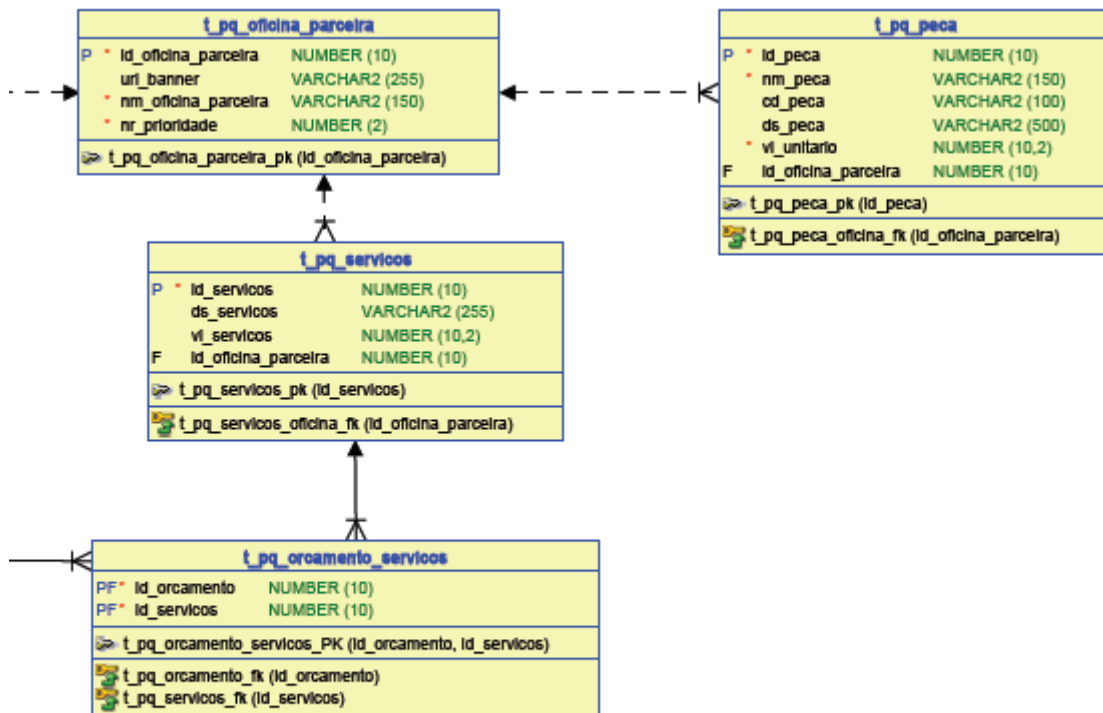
t_pq_oficina_parceira

| | | |
|---|---|---|
| P * | id_oficina_parceira | NUMBER (10) |
| | url_banner | VARCHAR2 (255) |
| * | nm_oficina_parceira | VARCHAR2 (150) |
| * | nr_prioridade | NUMBER (2) |

t_pq_oficina_parceira_pk (id_oficina_parceira)

t_pq_peca

| | | |
|---|---|---|
| P * | id_peca | NUMBER (10) |
| * | nm_peca | VARCHAR2 (150) |
| | cd_peca | VARCHAR2 (100) |
| | ds_peca | VARCHAR2 (500) |
| * | vl_unitario | NUMBER (10,2) |
| F | id_oficina_parceira | NUMBER (10) |

t_pq_peca_pk (id_peca)

t_pq_peca_oficina_fk (id_oficina_parceira)

t_pq_servicos

| | | |
|---|---|---|
| P * | id_servicos | NUMBER (10) |
| | ds_servicos | VARCHAR2 (255) |
| | vl_servicos | NUMBER (10,2) |
| F | id_oficina_parceira | NUMBER (10) |

t_pq_servicos_pk (id_servicos)

t_pq_servicos_oficina_fk (id_oficina_parceira)

t_pq_orcamento_servicos

| | | |
|---|---|---|
| PF* | id_orcamento | NUMBER (10) |
| PF* | id_servicos | NUMBER (10) |

t_pq_orcamento_servicos_PK (id_orcamento, id_servicos)

t_pq_orcamento_fk (id_orcamento)
t_pq_servicos_fk (id_servicos)